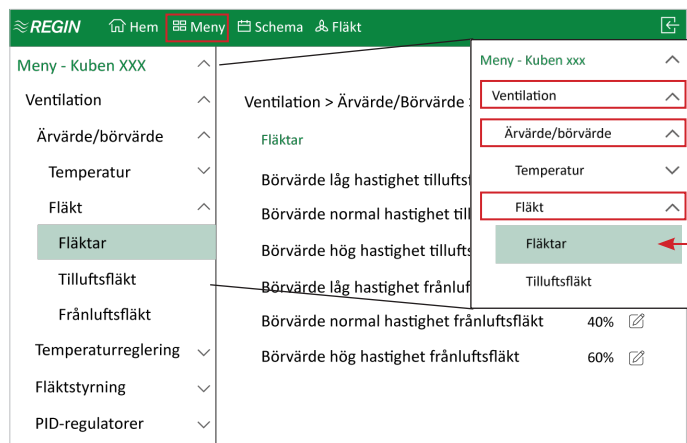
≈REGIN Hem Meny Schema Fläkt

Meny - Kuben XXX
Ventilation
Ärvärde/börvärde
Temperatur
Fläkt
Fläktar
Tilluftsfläkt
Frånluftsfläkt
Temperaturreglering
Fläktstyrning
PID-regulatorer

Ventilation > Ärvärde/Börvärde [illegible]

Fläktar

Börvärde låg hastighet tilluft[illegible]
Börvärde normal hastighet till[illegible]
Börvärde hög hastighet tillufts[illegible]
Börvärde låg hastighet frånluft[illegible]
Börvärde normal hastighet frånluftsfläkt 40%
Börvärde hög hastighet frånluftsfläkt 60%

Meny - Kuben xxx
Ventilation
Ärvärde/börvärde
Temperatur
Fläkt
Fläktar
Tilluftsfläkt